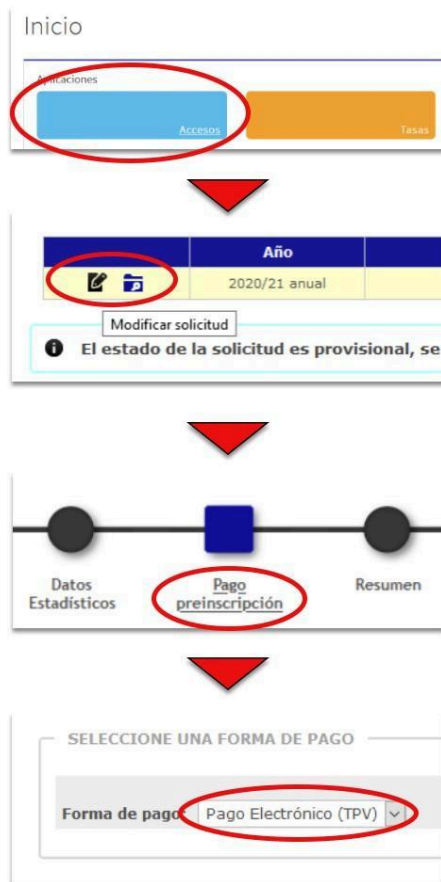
Inicio

Aplicaciones

Accesos

Tasas

| | Año |
|---|---|
| | 2020/21 anual |

Modificar solicitud

El estado de la solicitud es provisional, se

Datos Estadísticos

Pago preinscripción

Resumen

SELECCIONE UNA FORMA DE PAGO

Forma de pago: Pago Electrónico (TPV)